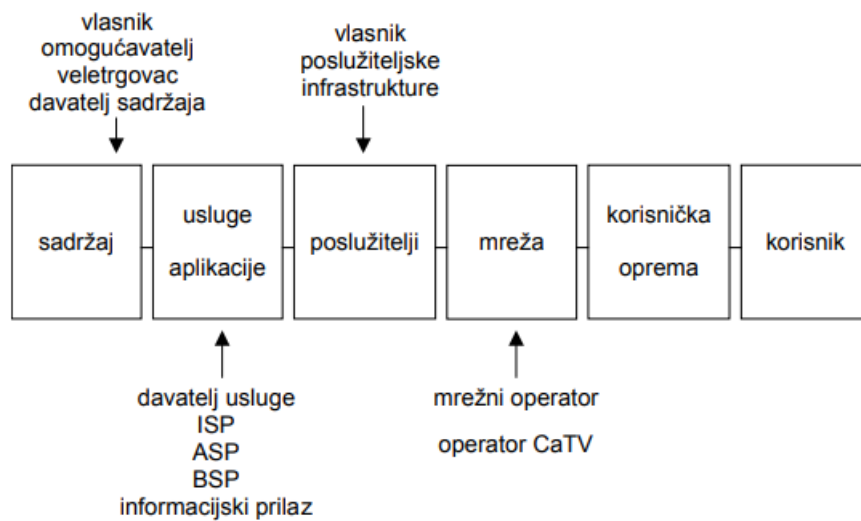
vlasnik
omogućavatelj
veletrgovac
davatelj sadržaja

vlasnik
poslužiteljske
infrastrukture

sadržaj

usluge
aplikacije

poslužitelji

mreža

korisnička
oprema

korisnik

davatelj usluge
ISP
ASP
BSP
informacijski prilaz

mrežni operator
operator CaTV